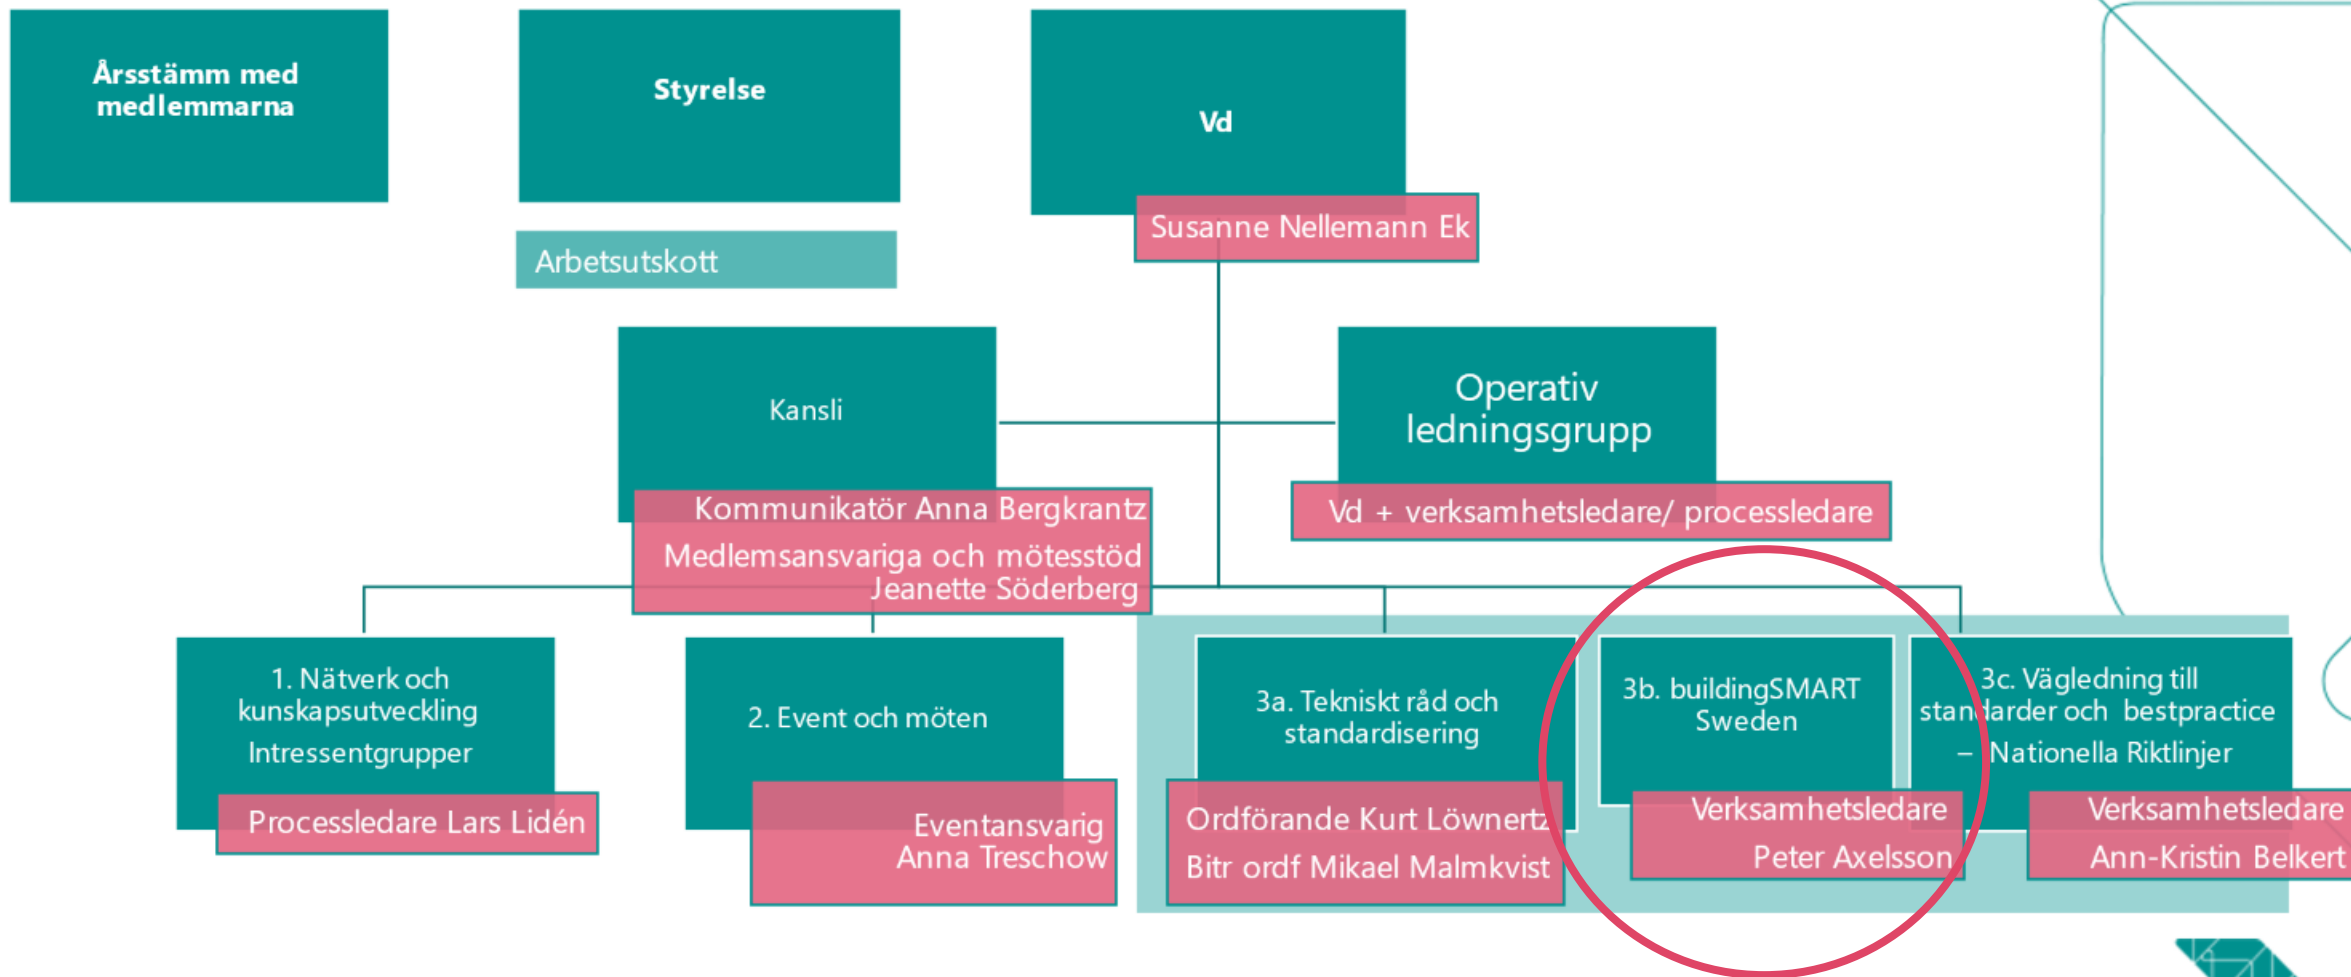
Årsstämm med medlemmarna

Styrelse

Arbetsutskott

Vd

Susanne Nellemann Ek

Kansli

Kommunikatör Anna Bergkrantz

Medlemsansvariga och mötesstöd Jeanette Söderberg

Operativ ledningsgrupp

Vd + verksamhetsledare/ processledare

1. Nätverk och kunskapsutveckling

Intressentgrupper

Processledare Lars Lidén

2. Event och möten

Eventansvarig Anna Treschow

3a. Tekniskt råd och standardisering

Ordförande Kurt Löwnertz

Bitr ordf Mikael Malmkvist

3b. buildingSMART Sweden

Verksamhetsledare

Peter Axelsson

3c. Vägledning till standarder och bestpractice

– Nationella Riktlinjer

Verksamhetsledare

Ann-Kristin Belkert